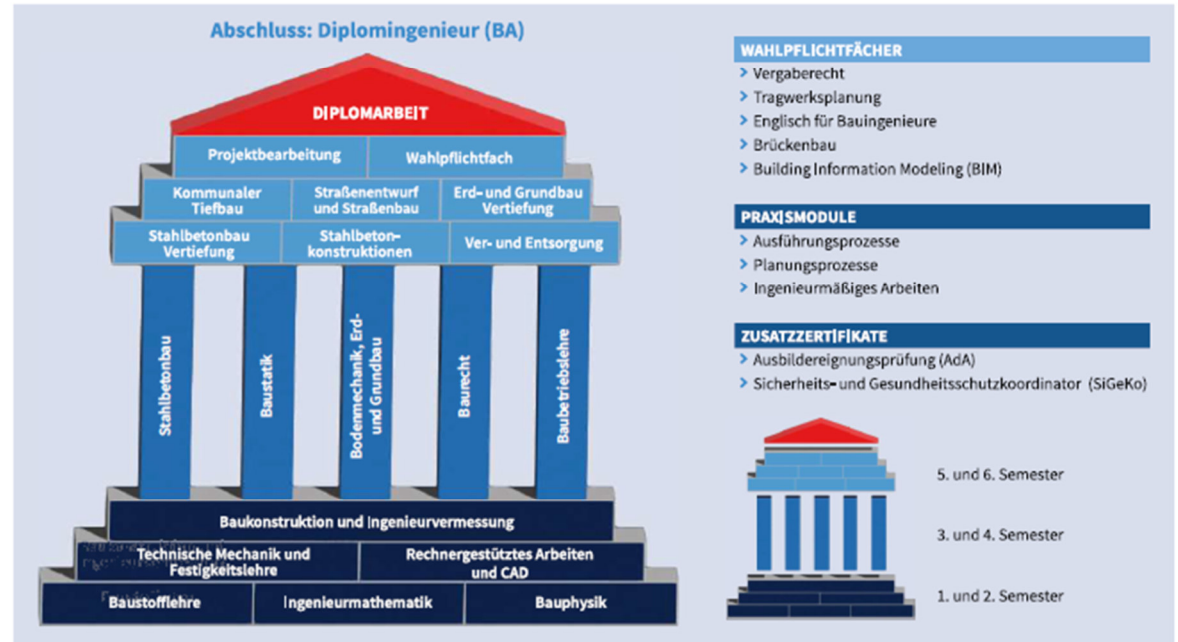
Abschluss: Diplomingenieur (BA)

DIPLOMARBEIT

Projektbearbeitung | Wahlpflichtfach

Kommunaler Tiefbau | Straßenentwurf und Straßenbau | Erd- und Grundbau Vertiefung

Stahlbetonbau Vertiefung | Stahlbetonkonstruktionen | Ver- und Entsorgung

Stahlbetonbau | Baustatik | Bodenmechanik, Erd- und Grundbau | Baurecht | Baubetriebslehre

Baukonstruktion und Ingenieurvermessung

Technische Mechanik und Festigkeitslehre | Rechnergestütztes Arbeiten und CAD

Baustofflehre | Ingenieurmathematik | Bauphysik

WAHLPFLICHTFÄCHER
> Vergaberecht
> Tragwerksplanung
> Englisch für Bauingenieure
> Brückenbau
> Building Information Modeling (BIM)

PRAXISMODULE
> Ausführungsprozesse
> Planungsprozesse
> Ingenieurmäßiges Arbeiten

ZUSATZZERTIFIKATE
> Ausbildereignungsprüfung (AdA)
> Sicherheits- und Gesundheitsschutzkoordinator (SiGeKo)

5. und 6. Semester

3. und 4. Semester

1. und 2. Semester